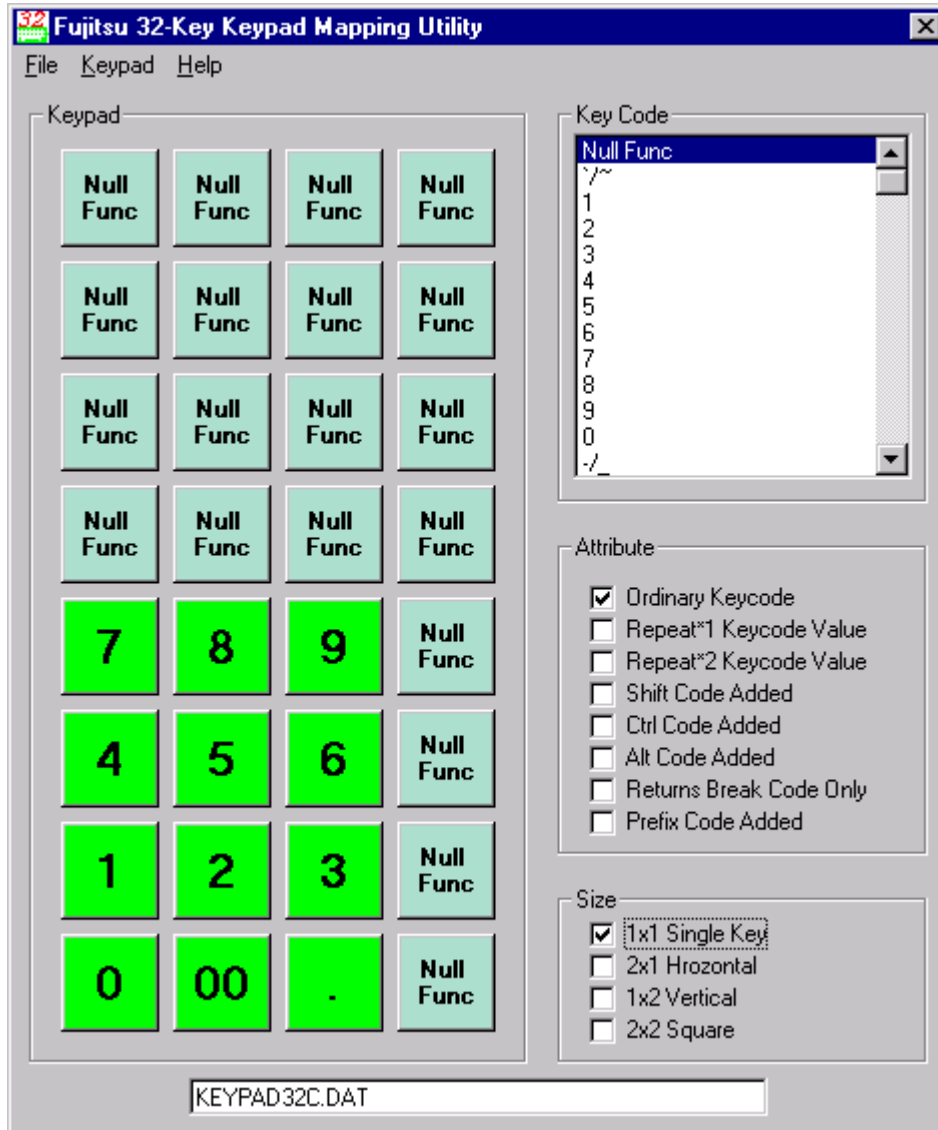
32 Fujitsu 32-Key Keypad Mapping Utility

File Keypad Help

Keypad

Null Func
Null Func
Null Func
Null Func
Null Func
Null Func
Null Func
Null Func
Null Func
Null Func
Null Func
Null Func
Null Func
Null Func
Null Func
Null Func
7
8
9
Null Func
4
5
6
Null Func
1
2
3
Null Func
0
00
.
Null Func

Key Code

Null Func
`/~
1
2
3
4
5
6
7
8
9
0
-/_

Attribute

Ordinary Keycode
Repeat*1 Keycode Value
Repeat*2 Keycode Value
Shift Code Added
Ctrl Code Added
Alt Code Added
Returns Break Code Only
Prefix Code Added

Size

1x1 Single Key
2x1 Hrozontal
1x2 Vertical
2x2 Square

KEYPAD32C.DAT